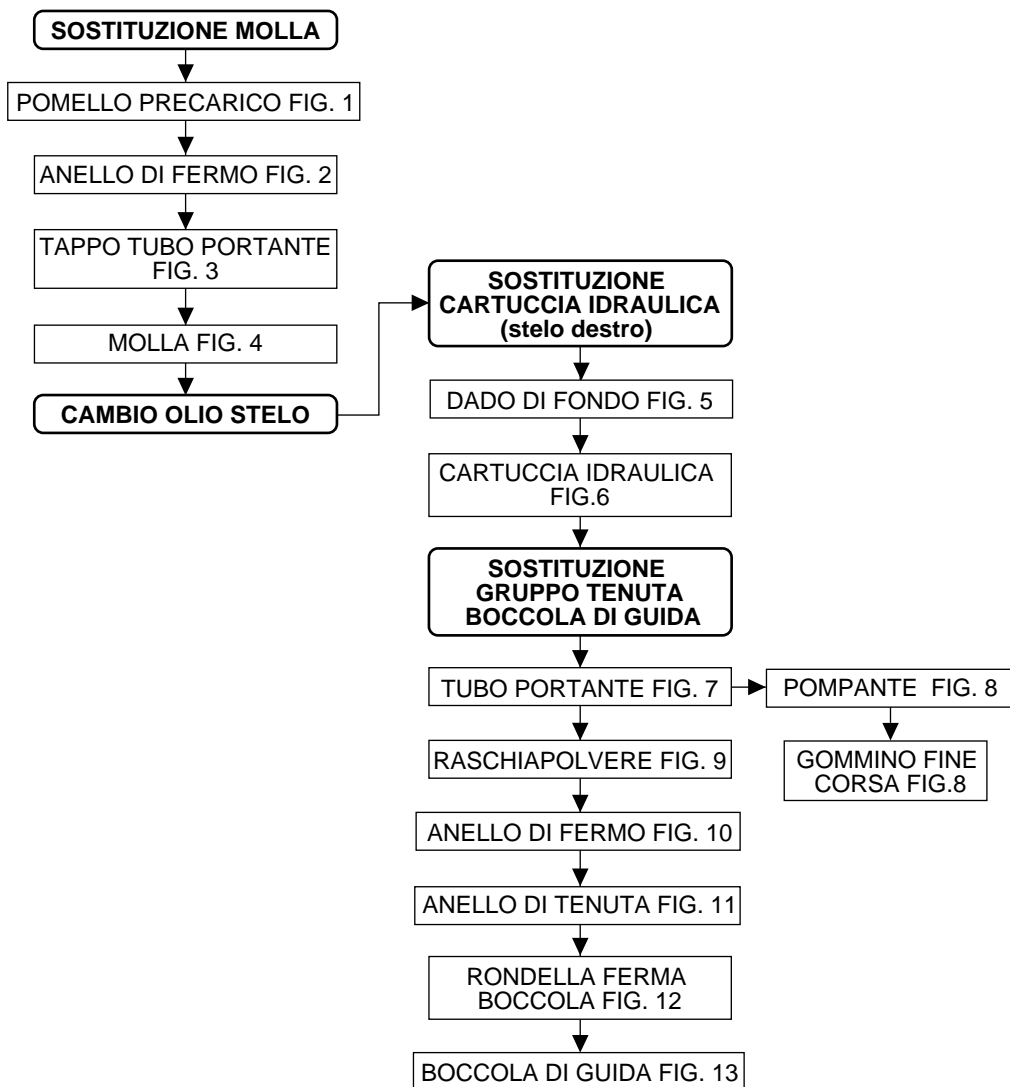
SOSTITUZIONE MOLLA

POMELLO PRECARICO FIG. 1

ANELLO DI FERMO FIG. 2

TAPPO TUBO PORTANTE FIG. 3

MOLLA FIG. 4

CAMBIO OLIO STELO

SOSTITUZIONE CARTUCCIA IDRAULICA (stelo destro)

DADO DI FONDO FIG. 5

CARTUCCIA IDRAULICA FIG.6

SOSTITUZIONE GRUPPO TENUTA BOCCOLA DI GUIDA

TUBO PORTANTE FIG. 7

POMPANTE FIG. 8

GOMMINO FINE CORSA FIG.8

RASCHIAPOLVERE FIG. 9

ANELLO DI FERMO FIG. 10

ANELLO DI TENUTA FIG. 11

RONDELLA FERMA BOCCOLA FIG. 12

BOCCOLA DI GUIDA FIG. 13